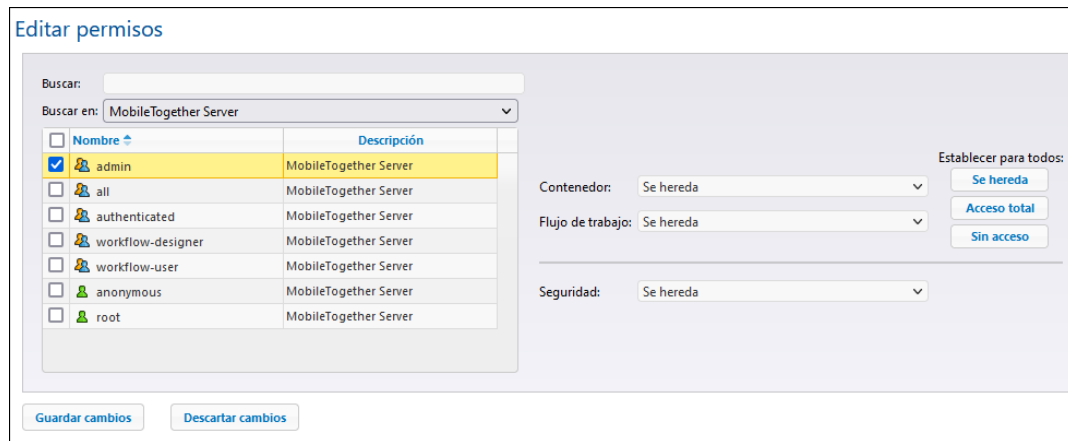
Editar permisos

Buscar:

Buscar en: MobileTogether Server

| | Nombre | Descripción |
|---|---|---|
| ☑ | admin | MobileTogether Server |
| ☐ | all | MobileTogether Server |
| ☐ | authenticated | MobileTogether Server |
| ☐ | workflow-designer | MobileTogether Server |
| ☐ | workflow-user | MobileTogether Server |
| ☐ | anonymous | MobileTogether Server |
| ☐ | root | MobileTogether Server |

Establecer para todos:

Contenedor: Se hereda

Se hereda

Flujo de trabajo: Se hereda

Acceso total

Sin acceso

Seguridad: Se hereda

Guardar cambios

Descartar cambios